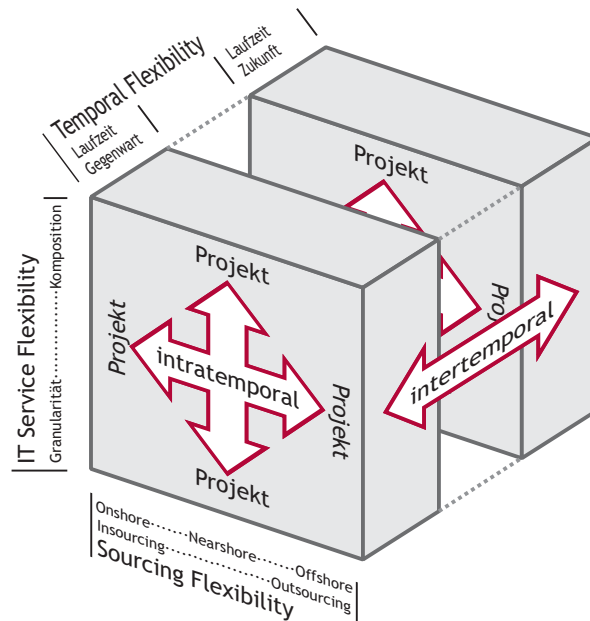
Temporal Flexibility
Laufzeit
Gegenwart
Laufzeit
Zukunft
Projekt
Projekt
Projekt
intratemporal
Projekt
Projekt
Proj
intertemporal
IT Service Flexibility
Granularität ............ Komposition
Onshore ........ Nearshore ........ Offshore
Insourcing ........................ Outsourcing
Sourcing Flexibility